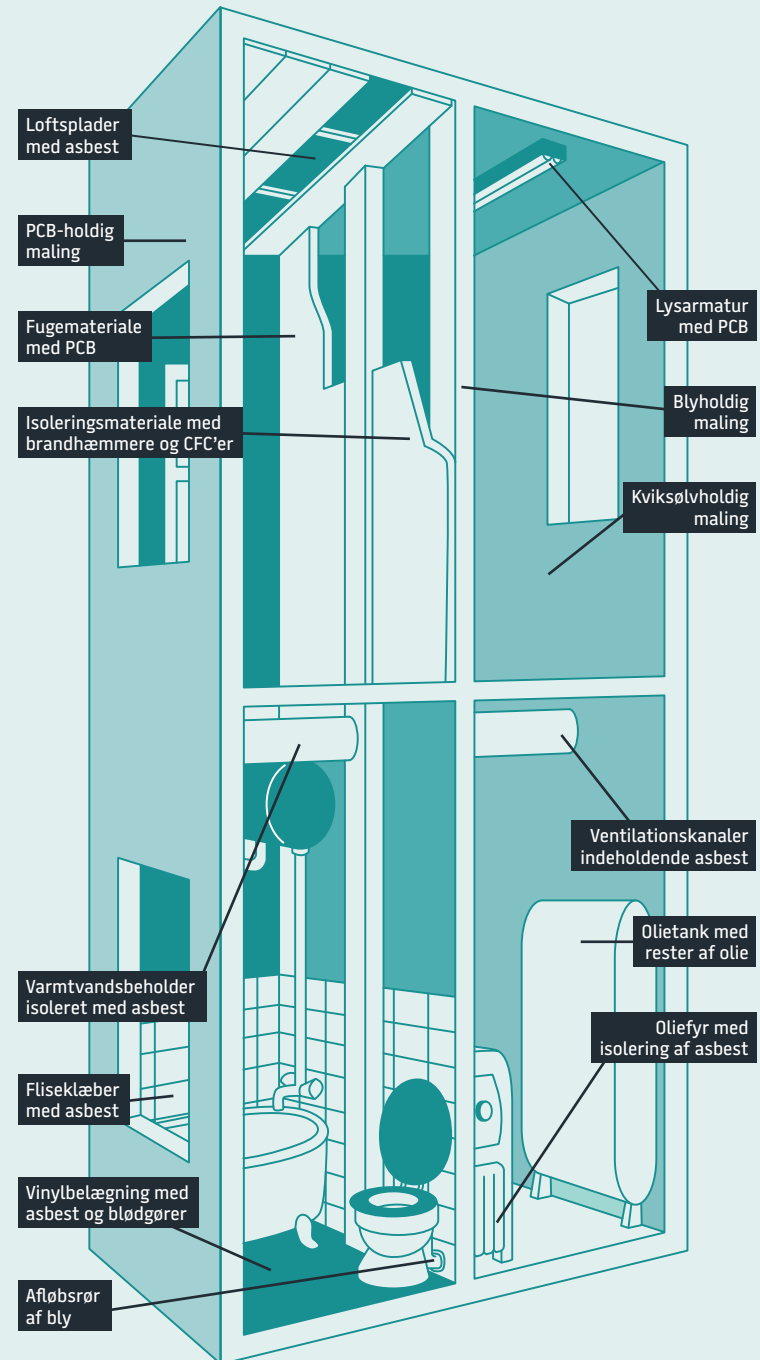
Loftsplader med asbest

PCB-holdig maling

Fugemateriale med PCB

Isoleringsmateriale med brandhæmmere og CFC'er

Lysarmatur med PCB

Blyholdig maling

Kviksølvholdig maling

Ventilationskanaler indeholdende asbest

Olietank med rester af olie

Oliefyr med isolering af asbest

Varmtvandsbeholder isoleret med asbest

Fliseklæber med asbest

Vinylbelægning med asbest og blødgører

Afløbsrør af bly